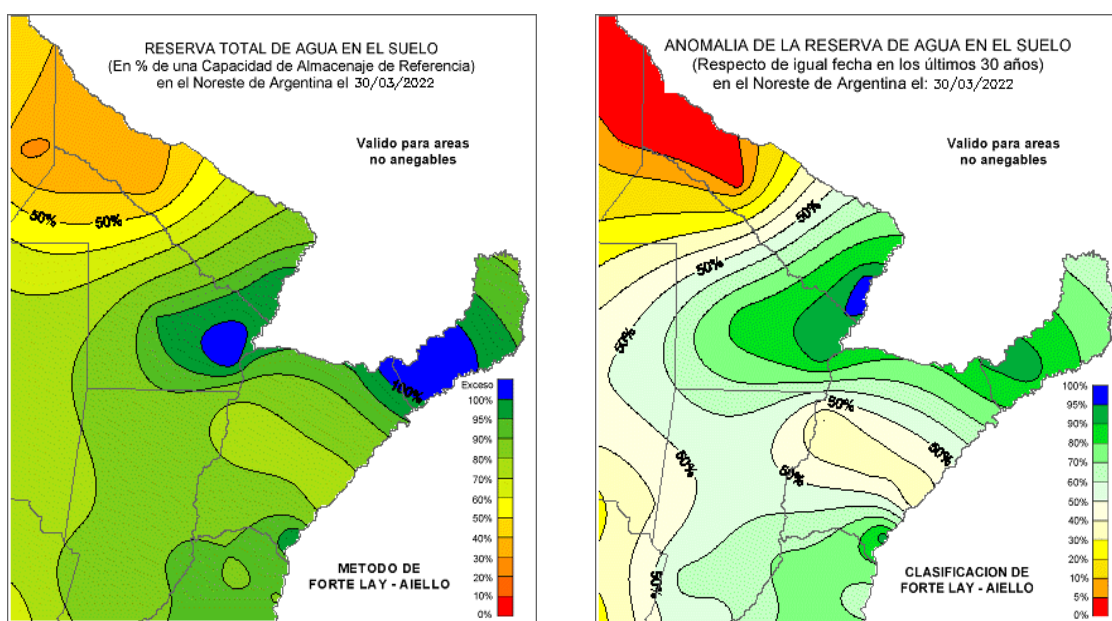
RESERVA TOTAL DE AGUA EN EL SUELO
(En % de una Capacidad de Almacenaje de Referencia)
en el Noreste de Argentina el 30/03/2022

Valido para areas no anegables

50%
50%
100%

Exceso
100%
95%
90%
80%
70%
60%
50%
40%
30%
20%
10%
0%

METODO DE FORTE LAY - AIELLO

ANOMALIA DE LA RESERVA DE AGUA EN EL SUELO
(Respecto de igual fecha en los últimos 30 años)
en el Noreste de Argentina el: 30/03/2022

Valido para areas no anegables

50%
50%
50%
50%
50%
50%
50%
50%

100%
95%
90%
80%
70%
60%
50%
40%
30%
20%
10%
5%
0%

CLASIFICACION DE FORTE LAY - AIELLO